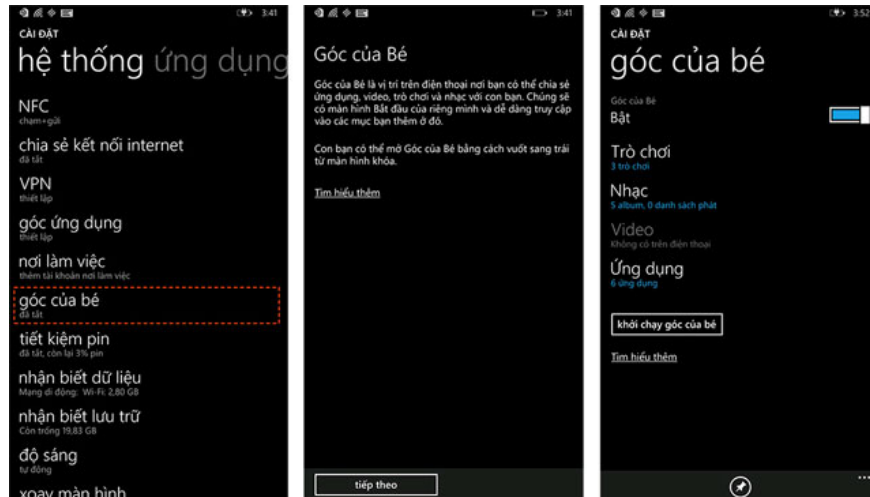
3:41
CÀI ĐẶT
hệ thống ứng dụng

NFC
chạm+gửi

chia sẻ kết nối internet
đã tắt

VPN
thiết lập

góc ứng dụng
thiết lập

nơi làm việc
thêm tài khoản nơi làm việc

góc của bé
đã tắt

tiết kiệm pin
đã tắt, còn lại 3% pin

nhận biết dữ liệu
Mạng di động: Wi-Fi: 2,80 GB

nhận biết lưu trữ
Còn trống 19,83 GB

độ sáng
tự động

xoay màn hình

3:41
Góc của Bé

Góc của Bé là vị trí trên điện thoại nơi bạn có thể chia sẻ ứng dụng, video, trò chơi và nhạc với con bạn. Chúng sẽ có màn hình Bắt đầu của riêng mình và dễ dàng truy cập vào các mục bạn thêm ở đó.

Con bạn có thể mở Góc của Bé bằng cách vuốt sang trái từ màn hình khóa.

Tìm hiểu thêm

tiếp theo

3:52
CÀI ĐẶT
góc của bé

Góc của Bé
Bật

Trò chơi
3 trò chơi

Nhạc
5 album, 0 danh sách phát

Video
Không có trên điện thoại

Ứng dụng
6 ứng dụng

khởi chạy góc của bé

Tìm hiểu thêm